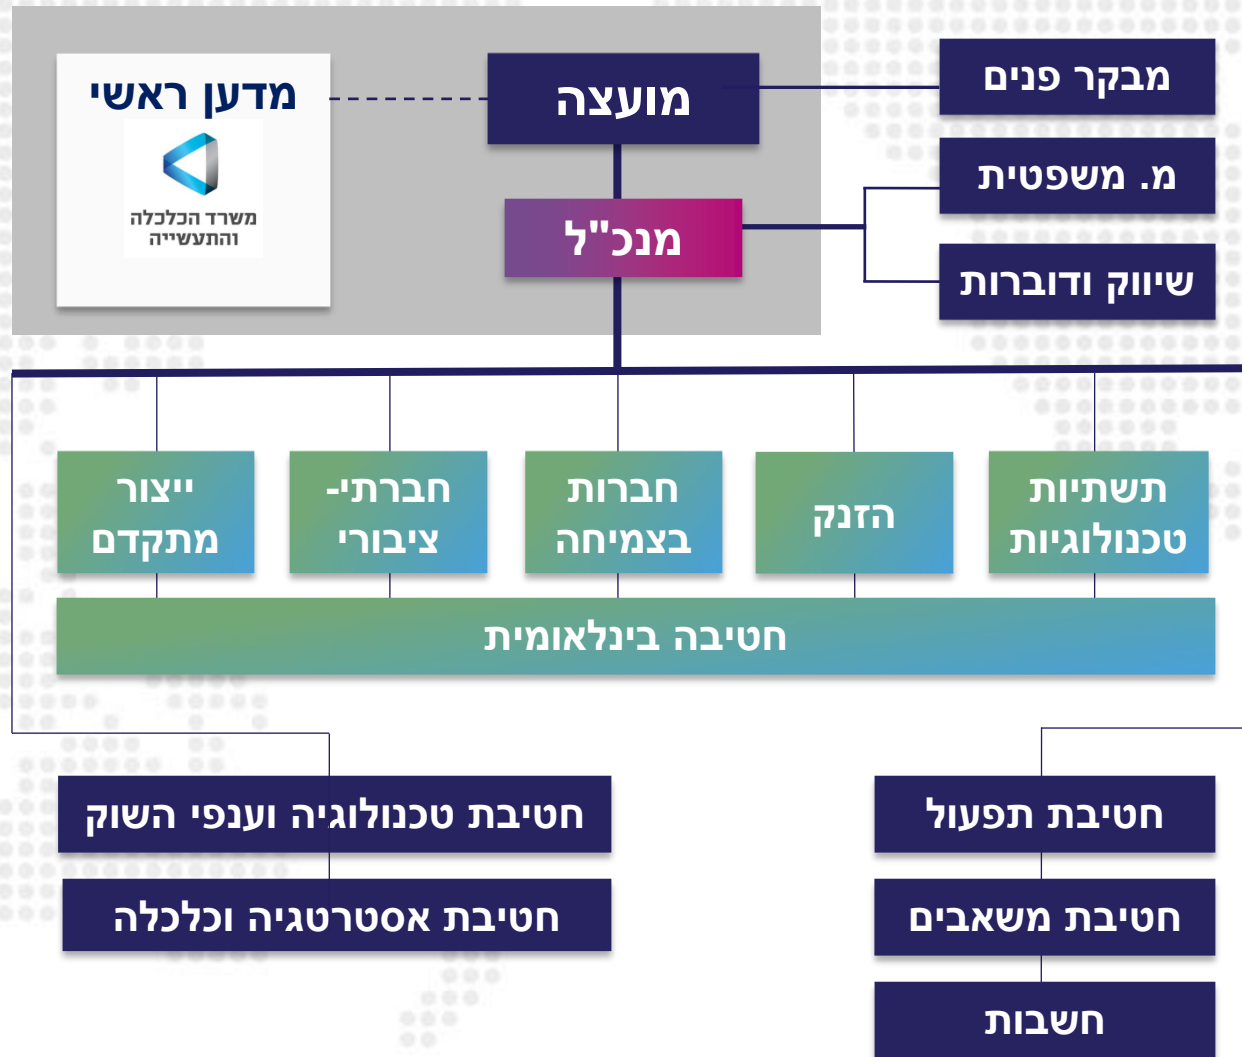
מבקר פנים

מועצה

מדען ראשי

משרד הכלכלה והתעשייה

מ. משפטית

מנכ"ל

שיווק ודוברות

תשתיות טכנולוגיות

הזנק

חברות בצמיחה

חברתי-ציבורי

ייצור מתקדם

חטיבה בינלאומית

חטיבת טכנולוגיה וענפי השוק

חטיבת אסטרטגיה וכלכלה

חטיבת תפעול

חטיבת משאבים

חשבות